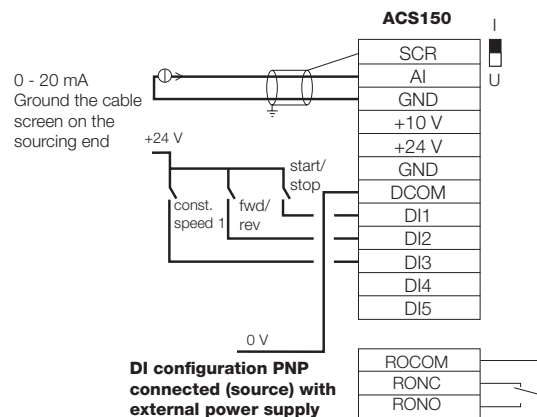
ACS150

I

U

SCR
AI
GND
+10 V
+24 V
GND
DCOM
DI1
DI2
DI3
DI4
DI5

0 - 20 mA
Ground the cable screen on the sourcing end

+24 V

start/
stop

const.
speed 1

fwd/
rev

0 V

DI configuration PNP connected (source) with external power supply

ROCOM
RONC
RONO